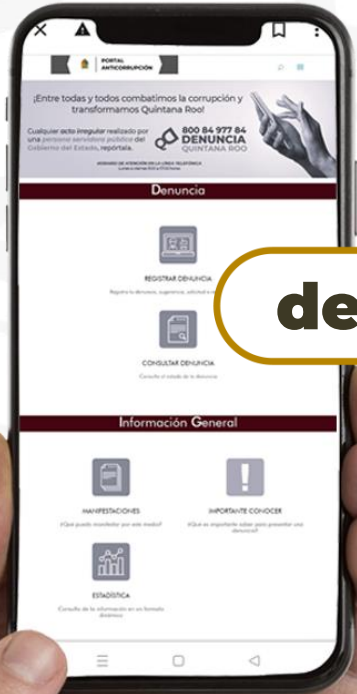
PORTAL ANTICORRUPCIÓN

¡Entre todas y todos combatimos la corrupción y transformamos Quintana Roo!

Cualquier acto irregular realizado por una persona servidora pública del Gobierno del Estado, repórtala.

800 84 977 84
DENUNCIA
QUINTANA ROO

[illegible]

Denuncia

REGISTRAR DENUNCIA

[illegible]

CONSULTAR DENUNCIA

Consulta el estado de tu denuncia

de

Información General

MANIFESTACIONES

¿Qué puedo manifestar por este medio?

IMPORTANTE CONOCER

¿Qué es importante saber para presentar una denuncia?

ESTADÍSTICA

Consulta de la información en un formato dinámico